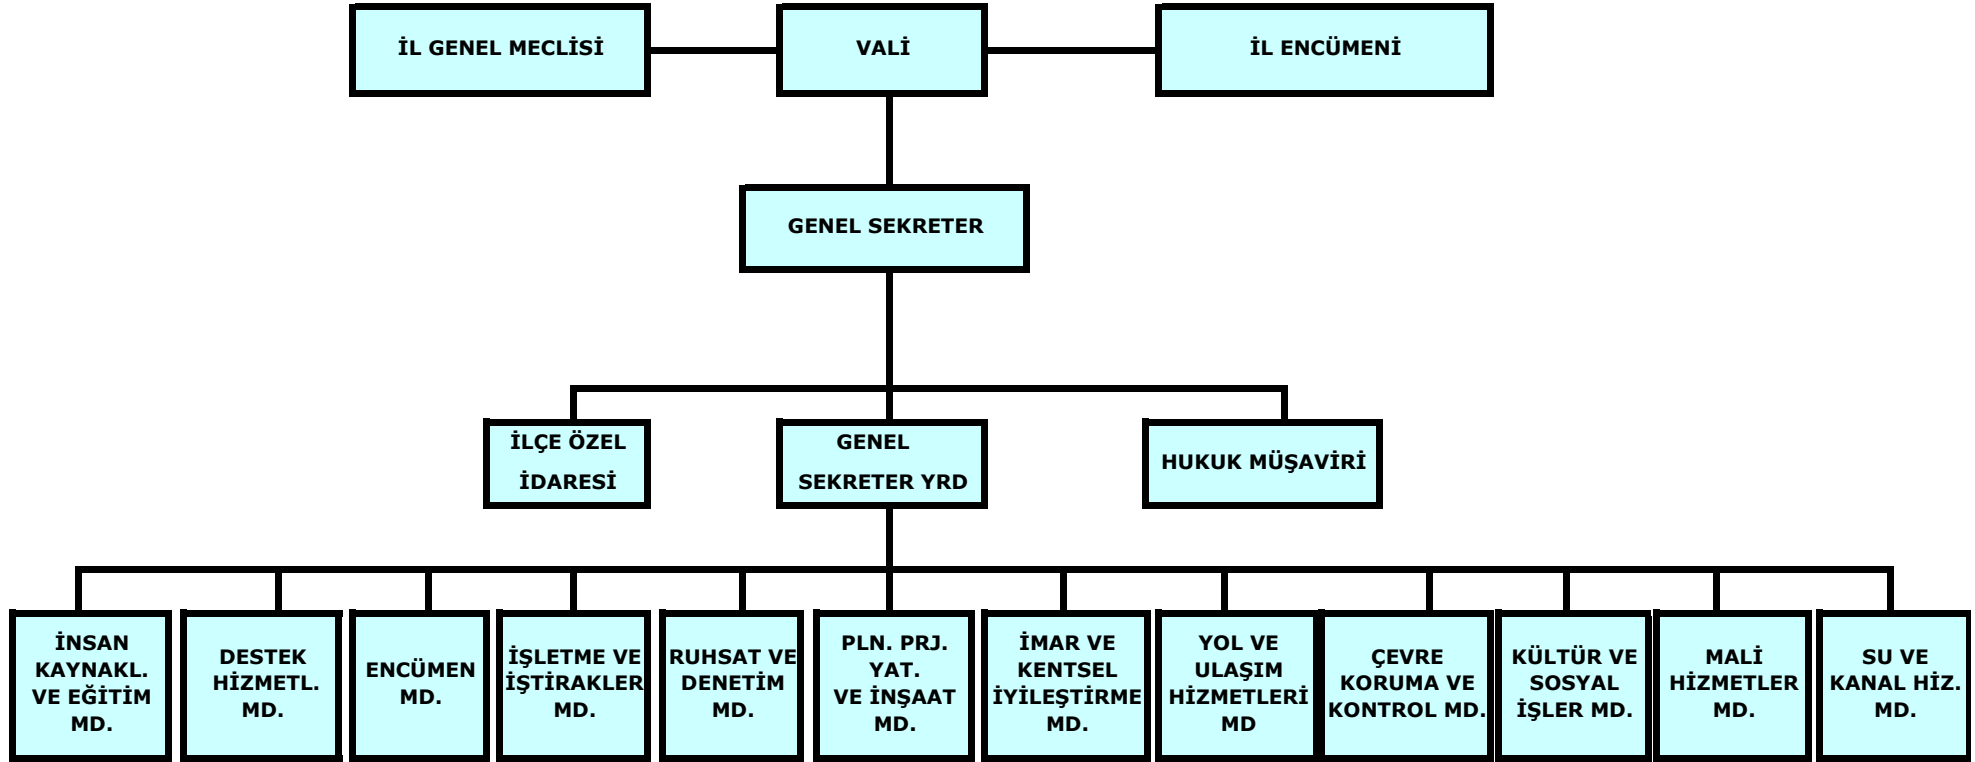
İL GENEL MECLİSİ

VALİ

İL ENCÜMENİ

GENEL SEKRETER

İLÇE ÖZEL İDARESİ

GENEL SEKRETER YRD

HUKUK MÜŞAVİRİ

İNSAN KAYNAKL. VE EĞİTİM MD.

DESTEK HİZMETL. MD.

ENCÜMEN MD.

İŞLETME VE İŞTİRAKLER MD.

RUHSAT VE DENETİM MD.

PLN. PRJ. YAT. VE İNŞAAT MD.

İMAR VE KENTSEL İYİLEŞTİRME MD.

YOL VE ULAŞIM HİZMETLERİ MD

ÇEVRE KORUMA VE KONTROL MD.

KÜLTÜR VE SOSYAL İŞLER MD.

MALİ HİZMETLER MD.

SU VE KANAL HİZ. MD.